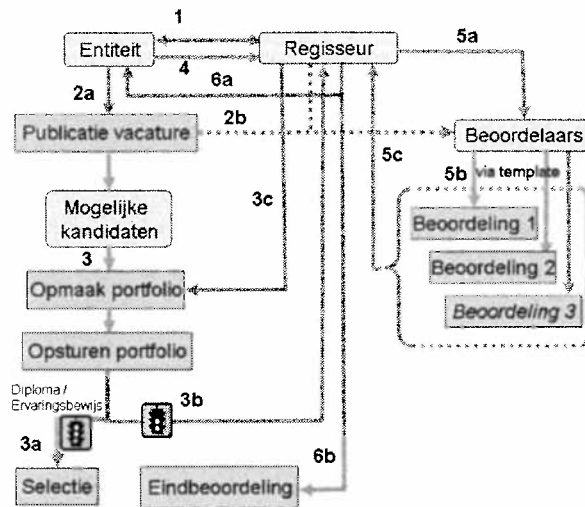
1
Entiteit
Regisseur
5a
4
6a
2a
2b
Publicatie vacature
Beoordelaars
5c
5b
via template
3c
Mogelijke kandidaten
Beoordeling 1
Beoordeling 2
Beoordeling 3
3
Opmaak portfolio
Opsturen portfolio
Diploma / Ervaringsbewijs
3b
3a
6b
Selectie
Eindbeoordeling